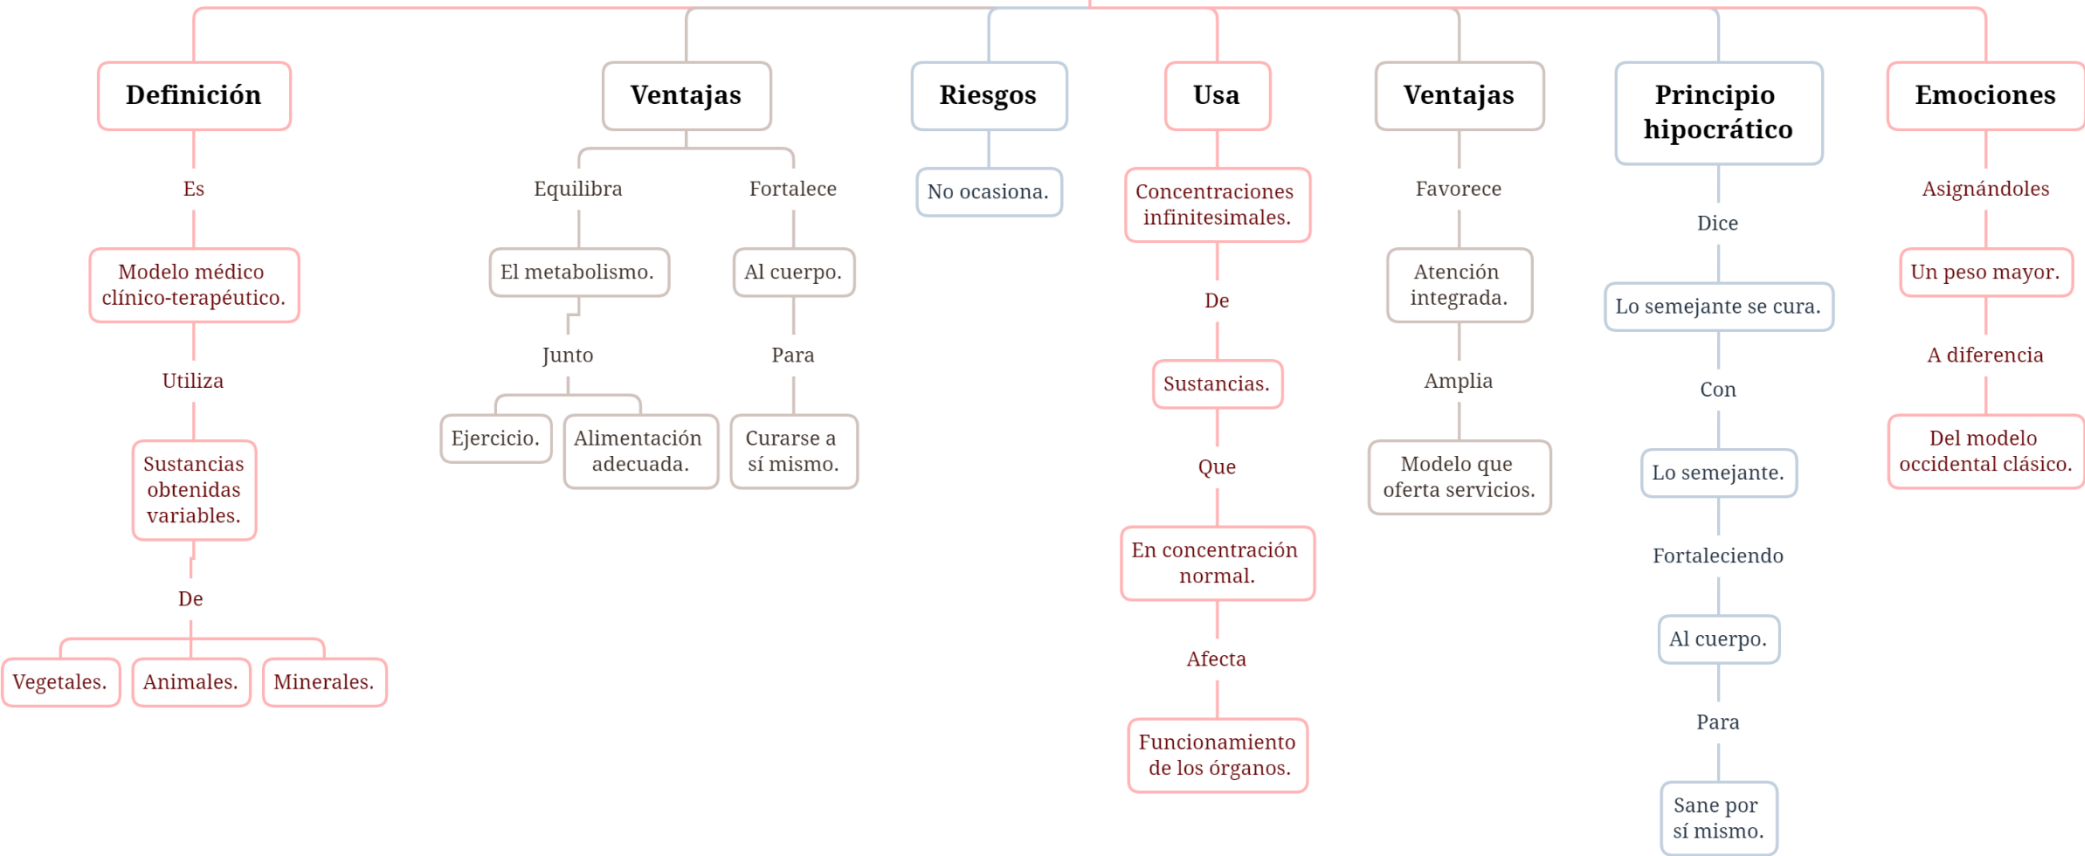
Definición

Es

Modelo médico clínico-terapéutico.

Utiliza

Sustancias obtenidas variables.

De

Vegetales.

Animales.

Minerales.

Ventajas

Equilibra

El metabolismo.

Junto

Ejercicio.

Alimentación adecuada.

Fortalece

Al cuerpo.

Para

Curarse a sí mismo.

Riesgos

No ocasiona.

Usa

Concentraciones infinitesimales.

De

Sustancias.

Que

En concentración normal.

Afecta

Funcionamiento de los órganos.

Ventajas

Favorece

Atención integrada.

Amplia

Modelo que oferta servicios.

Principio hipocrático

Dice

Lo semejante se cura.

Con

Lo semejante.

Fortaleciendo

Al cuerpo.

Para

Sane por sí mismo.

Emociones

Asignándoles

Un peso mayor.

A diferencia

Del modelo occidental clásico.